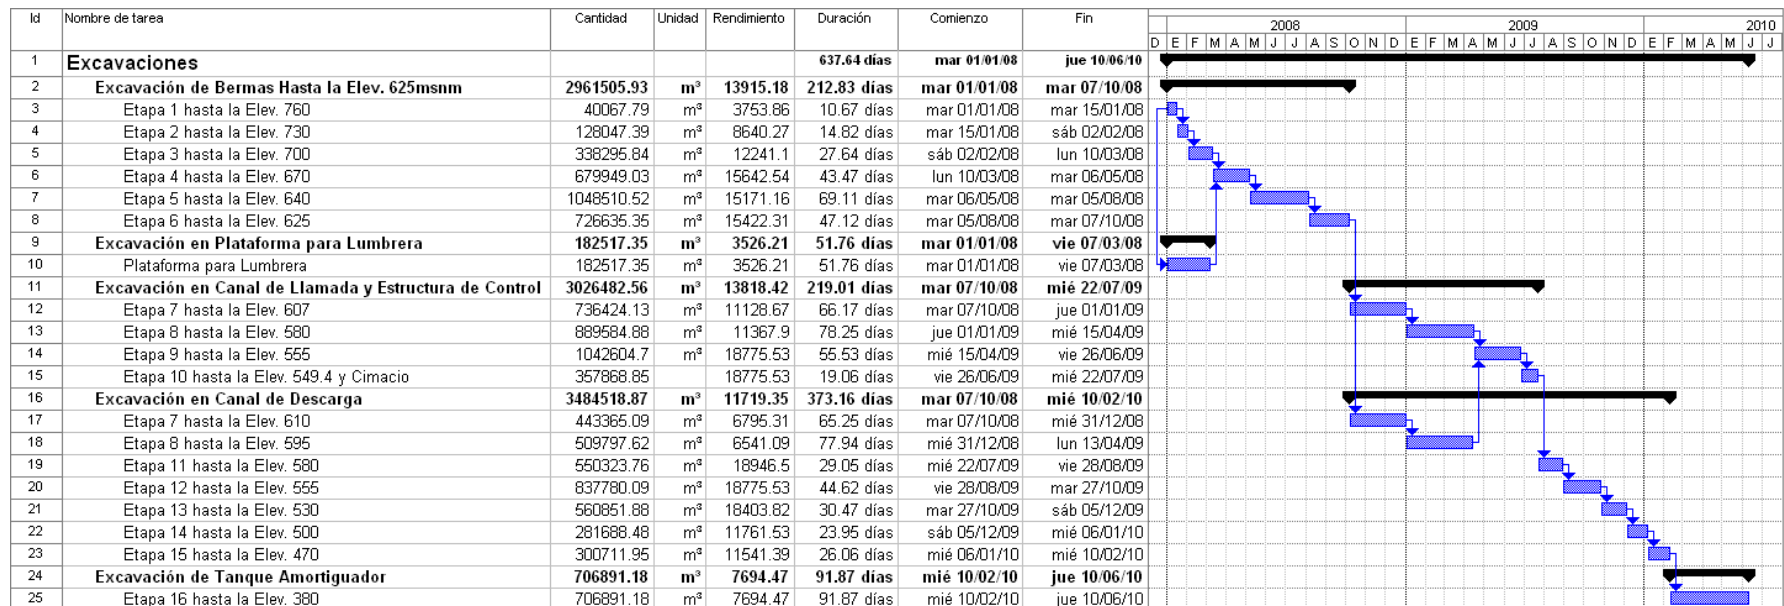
| Id | Nombre de tarea | Cantidad | Unidad | Rendimiento | Duración | Comienzo | Fin |
|---|---|---|---|---|---|---|---|
| 1 | Excavaciones | | | | 637.64 días | mar 01/01/08 | jue 10/06/10 |
| 2 | Excavación de Bermas Hasta la Elev. 625msnm | 2961505.93 | m³ | 13915.18 | 212.83 días | mar 01/01/08 | mar 07/10/08 |
| 3 | Etapa 1 hasta la Elev. 760 | 40067.79 | m³ | 3753.86 | 10.67 días | mar 01/01/08 | mar 15/01/08 |
| 4 | Etapa 2 hasta la Elev. 730 | 128047.39 | m³ | 8640.27 | 14.82 días | mar 15/01/08 | sáb 02/02/08 |
| 5 | Etapa 3 hasta la Elev. 700 | 338295.84 | m³ | 12241.1 | 27.64 días | sáb 02/02/08 | lun 10/03/08 |
| 6 | Etapa 4 hasta la Elev. 670 | 679949.03 | m³ | 15642.54 | 43.47 días | lun 10/03/08 | mar 06/05/08 |
| 7 | Etapa 5 hasta la Elev. 640 | 1048510.52 | m³ | 15171.16 | 69.11 días | mar 06/05/08 | mar 05/08/08 |
| 8 | Etapa 6 hasta la Elev. 625 | 726635.35 | m³ | 15422.31 | 47.12 días | mar 05/08/08 | mar 07/10/08 |
| 9 | Excavación en Plataforma para Lumbrera | 182517.35 | m³ | 3526.21 | 51.76 días | mar 01/01/08 | vie 07/03/08 |
| 10 | Plataforma para Lumbrera | 182517.35 | m³ | 3526.21 | 51.76 días | mar 01/01/08 | vie 07/03/08 |
| 11 | Excavación en Canal de Llamada y Estructura de Control | 3026482.56 | m³ | 13818.42 | 219.01 días | mar 07/10/08 | mié 22/07/09 |
| 12 | Etapa 7 hasta la Elev. 607 | 736424.13 | m³ | 11128.67 | 66.17 días | mar 07/10/08 | jue 01/01/09 |
| 13 | Etapa 8 hasta la Elev. 580 | 889584.88 | m³ | 11367.9 | 78.25 días | jue 01/01/09 | mié 15/04/09 |
| 14 | Etapa 9 hasta la Elev. 555 | 1042604.7 | m³ | 18775.53 | 55.53 días | mié 15/04/09 | vie 26/06/09 |
| 15 | Etapa 10 hasta la Elev. 549.4 y Cimacio | 357868.85 | | 18775.53 | 19.06 días | vie 26/06/09 | mié 22/07/09 |
| 16 | Excavación en Canal de Descarga | 3484518.87 | m³ | 11719.35 | 373.16 días | mar 07/10/08 | mié 10/02/10 |
| 17 | Etapa 7 hasta la Elev. 610 | 443365.09 | m³ | 6795.31 | 65.25 días | mar 07/10/08 | mié 31/12/08 |
| 18 | Etapa 8 hasta la Elev. 595 | 509797.62 | m³ | 6541.09 | 77.94 días | mié 31/12/08 | lun 13/04/09 |
| 19 | Etapa 11 hasta la Elev. 580 | 550323.76 | m³ | 18946.5 | 29.05 días | mié 22/07/09 | vie 28/08/09 |
| 20 | Etapa 12 hasta la Elev. 555 | 837780.09 | m³ | 18775.53 | 44.62 días | vie 28/08/09 | mar 27/10/09 |
| 21 | Etapa 13 hasta la Elev. 530 | 560851.88 | m³ | 18403.82 | 30.47 días | mar 27/10/09 | sáb 05/12/09 |
| 22 | Etapa 14 hasta la Elev. 500 | 281688.48 | m³ | 11761.53 | 23.95 días | sáb 05/12/09 | mié 06/01/10 |
| 23 | Etapa 15 hasta la Elev. 470 | 300711.95 | m³ | 11541.39 | 26.06 días | mié 06/01/10 | mié 10/02/10 |
| 24 | Excavación de Tanque Amortiguador | 706891.18 | m³ | 7694.47 | 91.87 días | mié 10/02/10 | jue 10/06/10 |
| 25 | Etapa 16 hasta la Elev. 380 | 706891.18 | m³ | 7694.47 | 91.87 días | mié 10/02/10 | jue 10/06/10 |

2008 2009 2010
D E F M A M J J A S O N D E F M A M J J A S O N D E F M A M J J